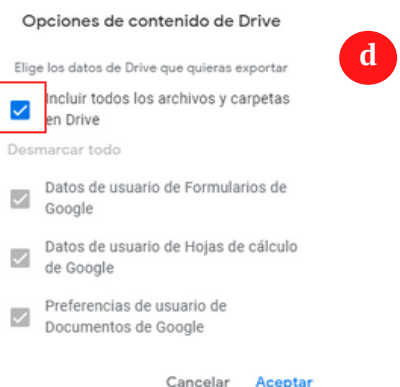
Opciones de contenido de Drive

d

Elige los datos de Drive que quieras exportar

Incluir todos los archivos y carpetas en Drive

Desmarcar todo

Datos de usuario de Formularios de Google

Datos de usuario de Hojas de cálculo de Google

Preferencias de usuario de Documentos de Google

Cancelar Aceptar